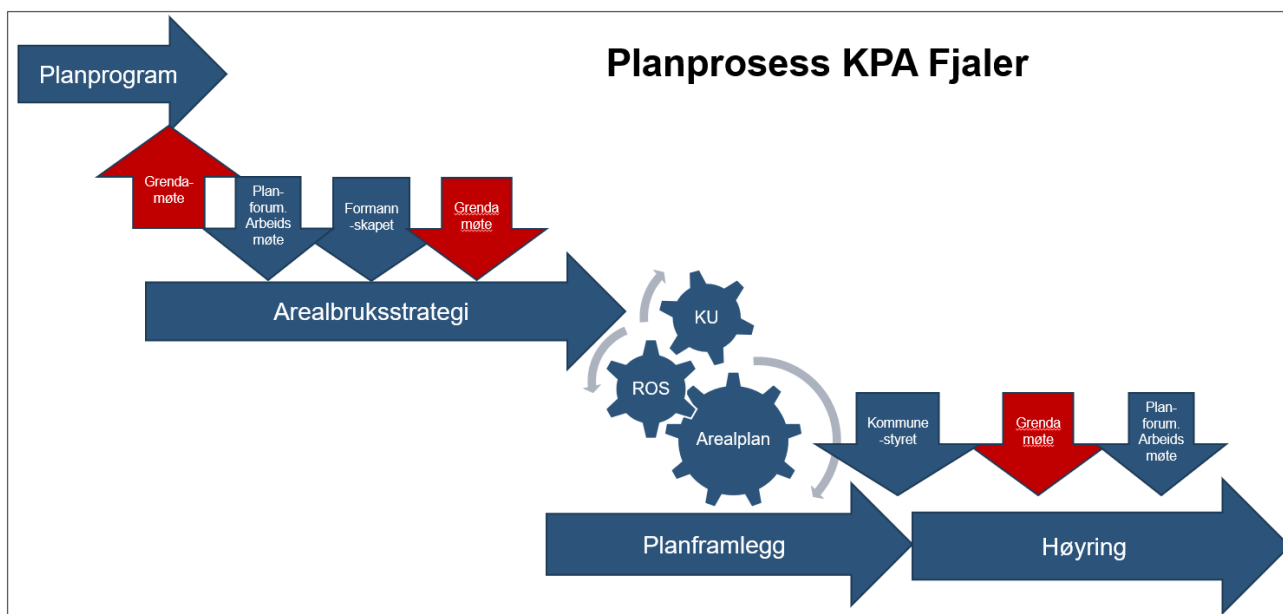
Planprogram

Planprosess KPA Fjaler

Grenda-møte

Plan-forum. Arbeids møte

Formann-skapet

Grenda møte

Arealbruksstrategi

KU

ROS

Arealplan

Kommune-styret

Grenda møte

Plan-forum. Arbeids møte

Planframlegg

Høyring